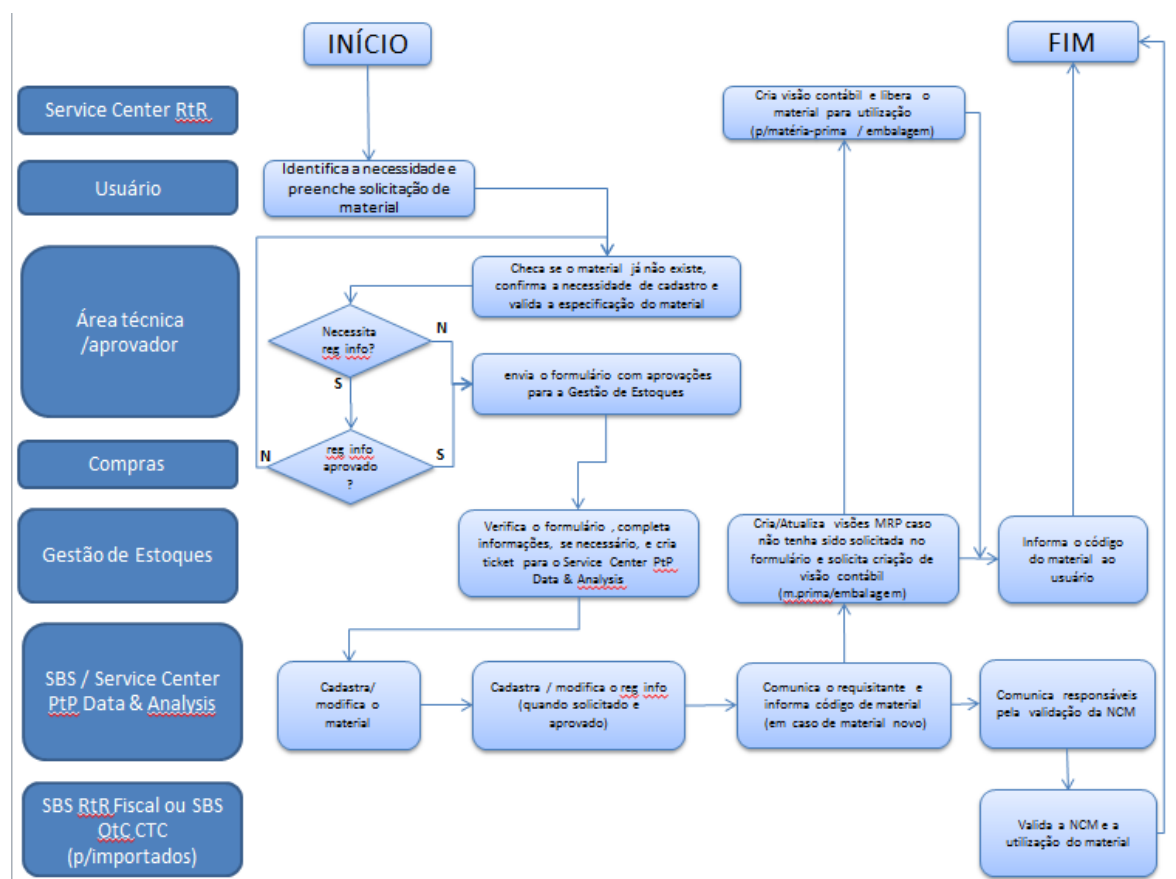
INÍCIO

FIM

Service Center RtR

Usuário

Área técnica /aprovador

Compras

Gestão de Estoques

SBS / Service Center PtP Data & Analysis

SBS RtR Fiscal ou SBS OtC CTC (p/importados)

Identifica a necessidade e preenche solicitação de material

Checa se o material já não existe, confirma a necessidade de cadastro e valida a especificação do material

Necessita reg info?

N

S

envia o formulário com aprovações para a Gestão de Estoques

reg info aprovado ?

N

S

Verifica o formulário , completa informações, se necessário, e cria ticket para o Service Center PtP Data & Analysis

Cadastra/ modifica o material

Cadastra / modifica o reg info (quando solicitado e aprovado)

Comunica o requisitante e informa código de material (em caso de material novo)

Comunica responsáveis pela validação da NCM

Valida a NCM e a utilização do material

Cria/Atualiza visões MRP caso não tenha sido solicitada no formulário e solicita criação de visão contábil (m.prima/embalagem)

Cria visão contábil e libera o material para utilização (p/matéria-prima / embalagem)

Informa o código do material ao usuário